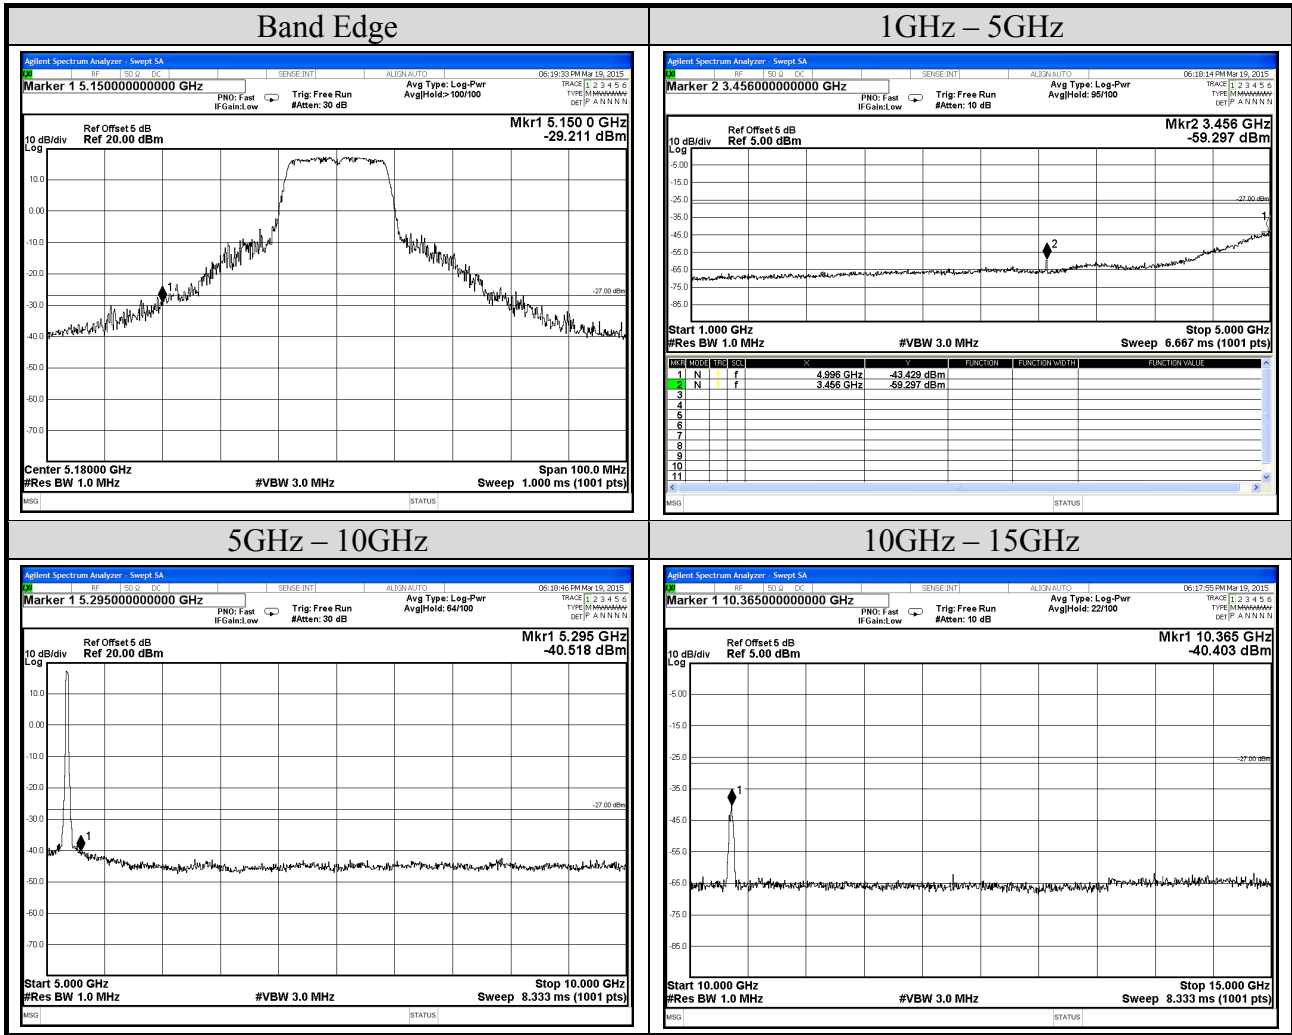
| Band Edge | 1GHz – 5GHz |
|---|---|

Agilent Spectrum Analyzer - Swept SA
RF 50 Ω DC SENSE:INT ALIGN AUTO 06:19:33 PM Mar 19, 2015
Marker 1 5.150000000000 GHz
PNO: Fast IFGain:Low Trig: Free Run #Atten: 30 dB
Avg Type: Log-Pwr Avg|Hold:> 100/100
TRACE 1 2 3 4 5 6 TYPE M WWWWW DET P A N N N N
Ref Offset 5 dB
10 dB/div Ref 20.00 dBm
Log
Mkr1 5.150 0 GHz
-29.211 dBm
10.0
0.00
-10.0
-20.0
-30.0
-40.0
-50.0
-60.0
-70.0
-27.00 dBm
1
Center 5.18000 GHz
#Res BW 1.0 MHz
#VBW 3.0 MHz
Span 100.0 MHz
Sweep 1.000 ms (1001 pts)
MSG STATUS

Agilent Spectrum Analyzer - Swept SA
RF 50 Ω DC SENSE:INT ALIGN AUTO 06:18:14 PM Mar 19, 2015
Marker 2 3.456000000000 GHz
PNO: Fast IFGain:Low Trig: Free Run #Atten: 10 dB
Avg Type: Log-Pwr Avg|Hold: 95/100
TRACE 1 2 3 4 5 6 TYPE M WWWWW DET P A N N N N
Ref Offset 5 dB
10 dB/div Ref 5.00 dBm
Log
Mkr2 3.456 GHz
-59.297 dBm
-5.00
-15.0
-25.0
-35.0
-45.0
-55.0
-65.0
-75.0
-85.0
-27.00 dBm
1
2
Start 1.000 GHz
#Res BW 1.0 MHz
#VBW 3.0 MHz
Stop 5.000 GHz
Sweep 6.667 ms (1001 pts)

| MKR | MODE | TRC | SCL | X | Y | FUNCTION | FUNCTION WIDTH | FUNCTION VALUE |
|---|---|---|---|---|---|---|---|---|
| 1 | N | 1 | f | 4.996 GHz | -43.429 dBm | | | |
| 2 | N | 1 | f | 3.456 GHz | -59.297 dBm | | | |
| 3 | | | | | | | | |
| 4 | | | | | | | | |
| 5 | | | | | | | | |
| 6 | | | | | | | | |
| 7 | | | | | | | | |
| 8 | | | | | | | | |
| 9 | | | | | | | | |
| 10 | | | | | | | | |
| 11 | | | | | | | | |

MSG STATUS

| 5GHz – 10GHz | 10GHz – 15GHz |
|---|---|

Agilent Spectrum Analyzer - Swept SA
RF 50 Ω DC SENSE:INT ALIGN AUTO 06:18:46 PM Mar 19, 2015
Marker 1 5.295000000000 GHz
PNO: Fast IFGain:Low Trig: Free Run #Atten: 30 dB
Avg Type: Log-Pwr Avg|Hold: 64/100
TRACE 1 2 3 4 5 6 TYPE M WWWWW DET P A N N N N
Ref Offset 5 dB
10 dB/div Ref 20.00 dBm
Log
Mkr1 5.295 GHz
-40.518 dBm
10.0
0.00
-10.0
-20.0
-30.0
-40.0
-50.0
-60.0
-70.0
-27.00 dBm
1
Start 5.000 GHz
#Res BW 1.0 MHz
#VBW 3.0 MHz
Stop 10.000 GHz
Sweep 8.333 ms (1001 pts)
MSG STATUS

Agilent Spectrum Analyzer - Swept SA
RF 50 Ω DC SENSE:INT ALIGN AUTO 06:17:55 PM Mar 19, 2015
Marker 1 10.365000000000 GHz
PNO: Fast IFGain:Low Trig: Free Run #Atten: 10 dB
Avg Type: Log-Pwr Avg|Hold: 22/100
TRACE 1 2 3 4 5 6 TYPE M WWWWW DET P A N N N N
Ref Offset 5 dB
10 dB/div Ref 5.00 dBm
Log
Mkr1 10.365 GHz
-40.403 dBm
-5.00
-15.0
-25.0
-35.0
-45.0
-55.0
-65.0
-75.0
-85.0
-27.00 dBm
1
Start 10.000 GHz
#Res BW 1.0 MHz
#VBW 3.0 MHz
Stop 15.000 GHz
Sweep 8.333 ms (1001 pts)
MSG STATUS